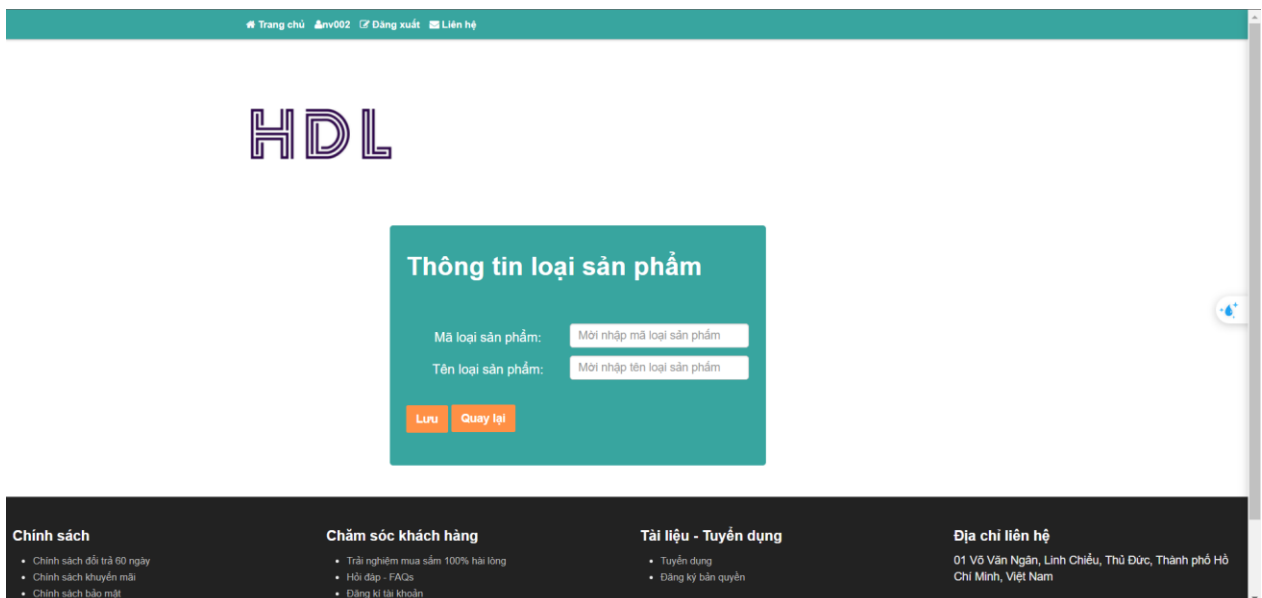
Trang chủ nv002 Đăng xuất Liên hệ

HDL

Thông tin loại sản phẩm

Mã loại sản phẩm: Mời nhập mã loại sản phẩm
Tên loại sản phẩm: Mời nhập tên loại sản phẩm

Lưu Quay lại

Chính sách
- Chính sách đổi trả 60 ngày
- Chính sách khuyến mãi
- Chính sách bảo mật

Chăm sóc khách hàng
- Trải nghiệm mua sắm 100% hài lòng
- Hỏi đáp - FAQs
- Đăng kí tài khoản

Tài liệu - Tuyển dụng
- Tuyển dụng
- Đăng ký bản quyền

Địa chỉ liên hệ
01 Võ Văn Ngân, Linh Chiểu, Thủ Đức, Thành phố Hồ Chí Minh, Việt Nam